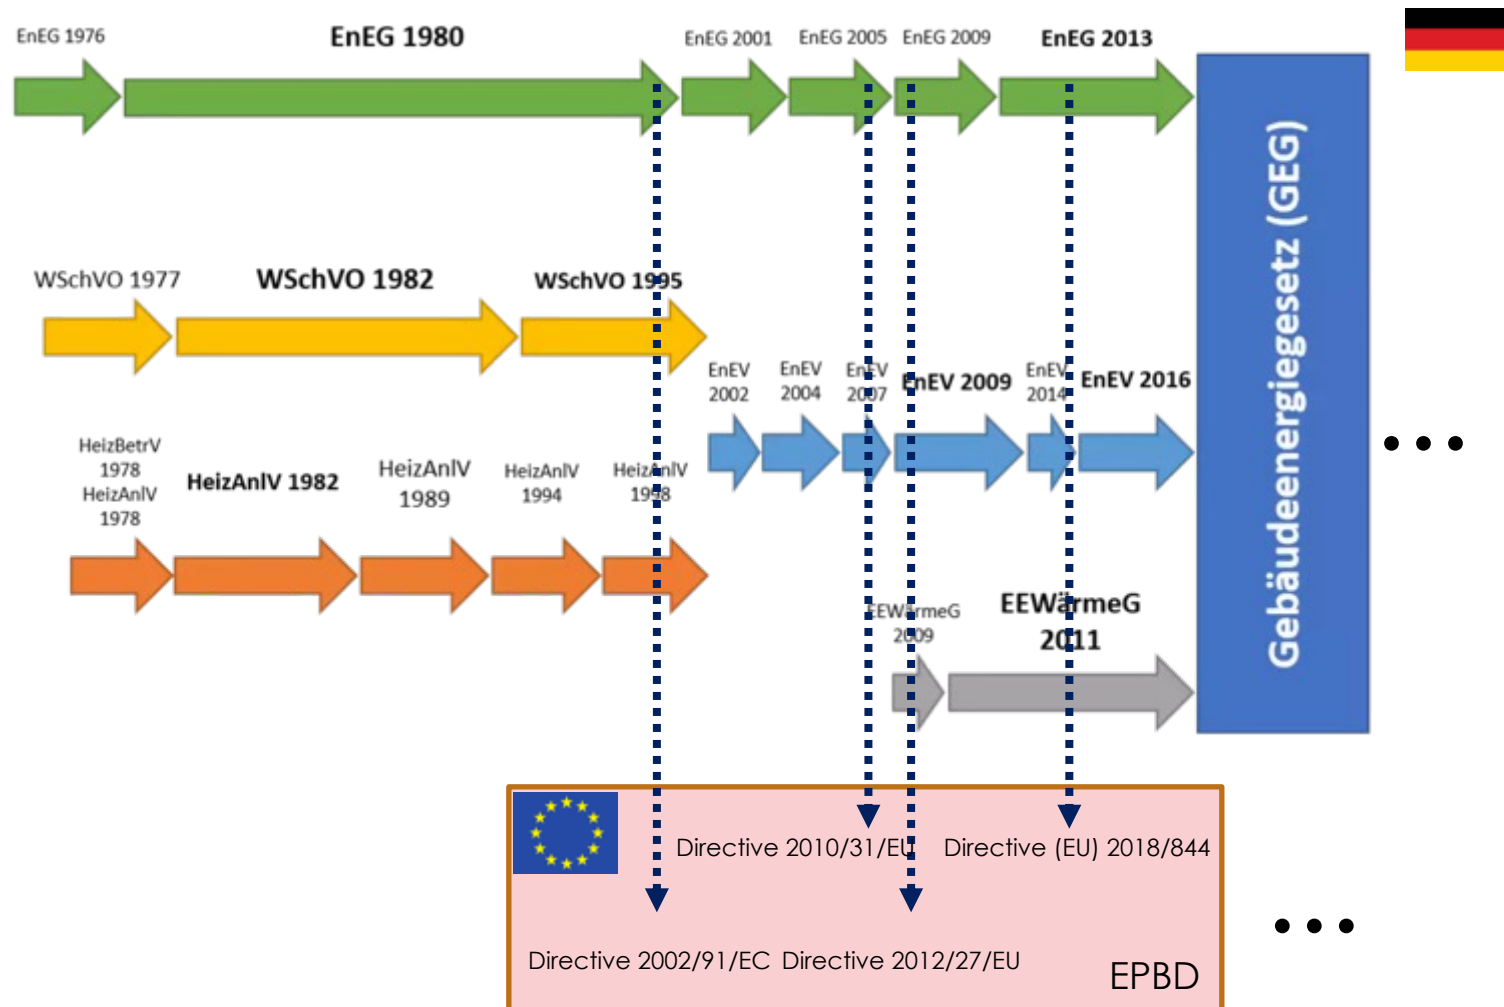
EnEG 1976
EnEG 1980
EnEG 2001
EnEG 2005
EnEG 2009
EnEG 2013

Gebäudeenergiegesetz (GEG)

WSchVO 1977
WSchVO 1982
WSchVO 1995

EnEV 2002
EnEV 2004
EnEV 2007
EnEV 2009
EnEV 2014
EnEV 2016

HeizBetrV 1978
HeizAnlV 1978
HeizAnlV 1982
HeizAnlV 1989
HeizAnlV 1994
HeizAnlV 1998

EEWärmeG 2009
EEWärmeG 2011

• • •

Directive 2010/31/EU
Directive (EU) 2018/844

Directive 2002/91/EC
Directive 2012/27/EU

EPBD

• • •